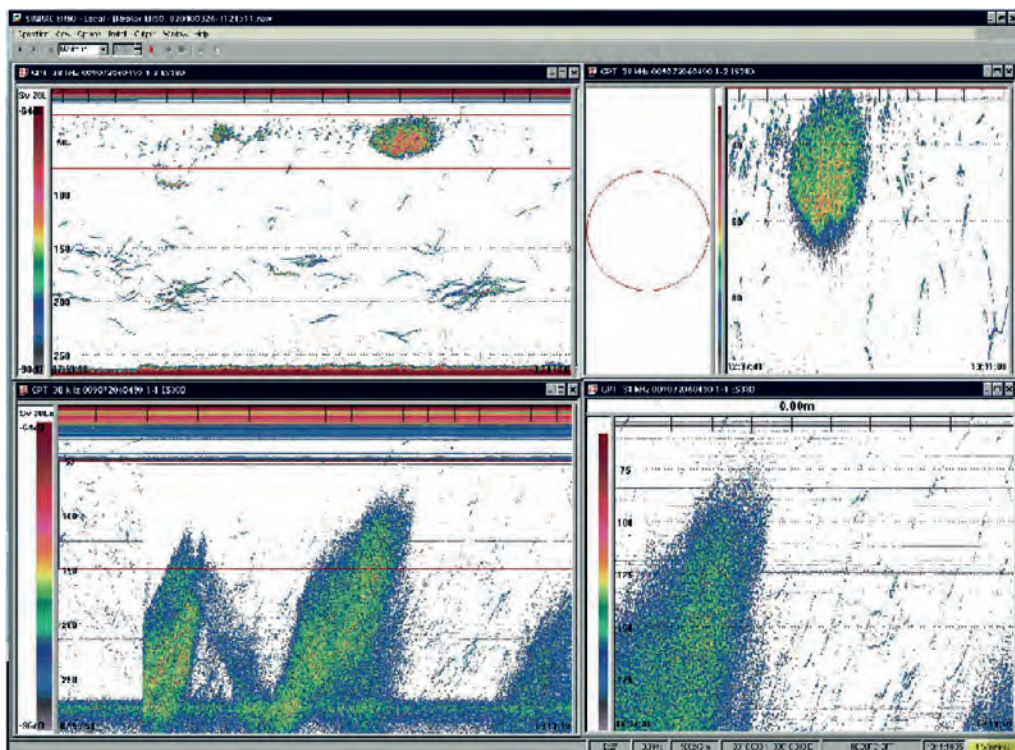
SIMRAD ER60 - Local - [Replay ER60 - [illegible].raw]

Operation View Options Install Output Window Help

CPT 38 kHz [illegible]

Sv 20L
-64dB
50
100
150
200
250
-90dB

CPT 38 kHz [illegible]

13:11:00

CPT 38 kHz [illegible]

Sv 20L
-64dB
50
100
150
200
250
-90dB

CPT 38 kHz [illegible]

0.00m

75
100
125
150
175